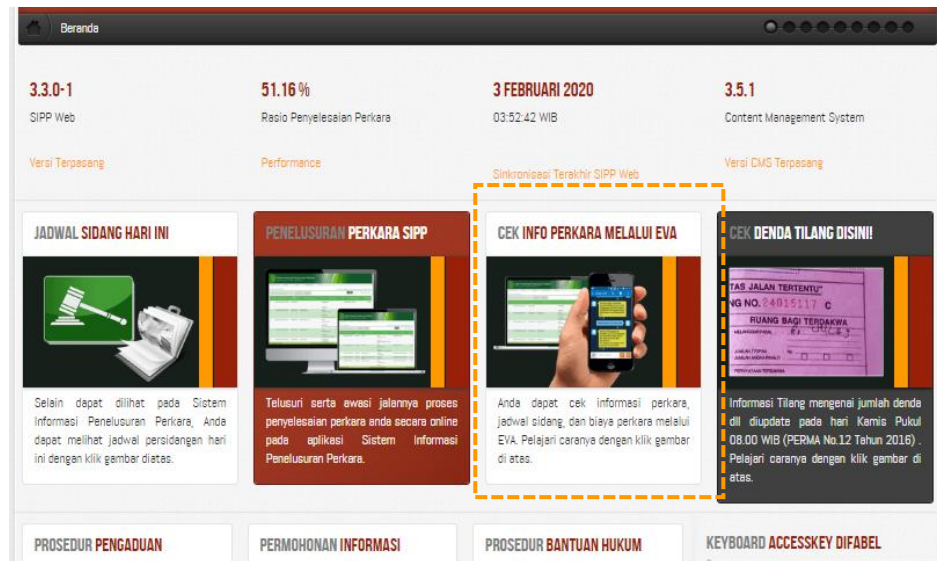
Beranda

3.3.0-1
SIPP Web
Versi Terpasang

51.16 %
Rasio Penyelesaian Perkara
Performance

3 FEBRUARI 2020
03:52:42 WIB
Sinkronisasi Terakhir SIPP Web

3.5.1
Content Management System
Versi CMS Terpasang

JADWAL SIDANG HARI INI

Selain dapat dilihat pada Sistem Informasi Penelusuran Perkara, Anda dapat melihat jadwal persidangan hari ini dengan klik gambar diatas.

PENELUSURAN PERKARA SIPP

Telusuri serta awasi jalannya proses penyelesaian perkara anda secara online pada aplikasi Sistem Informasi Penelusuran Perkara.

CEK INFO PERKARA MELALUI EVA

Anda dapat cek informasi perkara, jadwal sidang, dan biaya perkara melalui EVA. Pelajari caranya dengan klik gambar di atas.

CEK DENDA TILANG DISINI!

TAS JALAN TERTENTU"
NG NO. 24015117 C
RUANG BAGI TERDAKWA

Informasi Tilang mengenai jumlah denda dll diupdate pada hari Kamis Pukul 08.00 WIB (PERMA No.12 Tahun 2016) . Pelajari caranya dengan klik gambar di atas.

PROSEDUR PENGADUAN

PERMOHONAN INFORMASI

PROSEDUR BANTUAN HUKUM

KEYBOARD ACCESSKEY DIFABEL